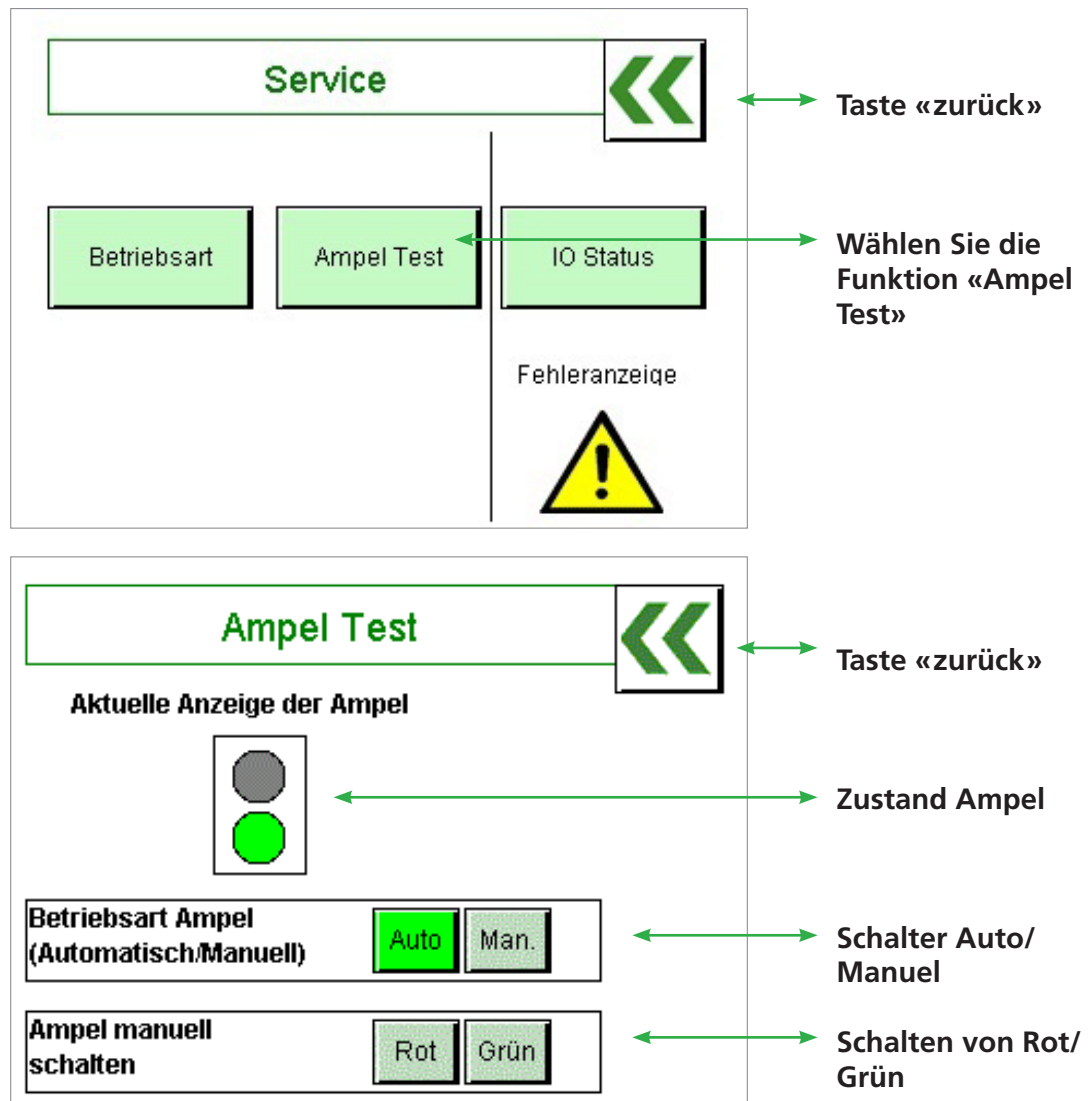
Service

Taste «zurück»

Betriebsart

Ampel Test

IO Status

Wählen Sie die Funktion «Ampel Test»

Fehleranzeige

Ampel Test

Taste «zurück»

Aktuelle Anzeige der Ampel

Zustand Ampel

Betriebsart Ampel (Automatisch/Manuell)

Auto

Man.

Schalter Auto/ Manuel

Ampel manuell schalten

Rot

Grün

Schalten von Rot/ Grün